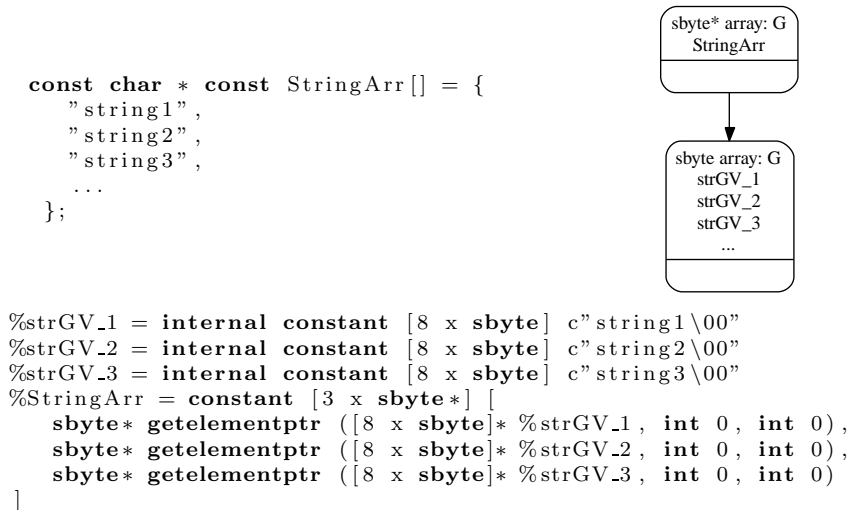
const char * const StringArr[] = {
"string1",
"string2",
"string3",
...
};

sbyte* array: G
StringArr

sbyte array: G
strGV_1
strGV_2
strGV_3
...

%strGV_1 = internal constant [8 x sbyte] c"string1\00"
%strGV_2 = internal constant [8 x sbyte] c"string2\00"
%strGV_3 = internal constant [8 x sbyte] c"string3\00"
%StringArr = constant [3 x sbyte*] [
sbyte* getelementptr ([8 x sbyte]* %strGV_1, int 0, int 0),
sbyte* getelementptr ([8 x sbyte]* %strGV_2, int 0, int 0),
sbyte* getelementptr ([8 x sbyte]* %strGV_3, int 0, int 0)
]